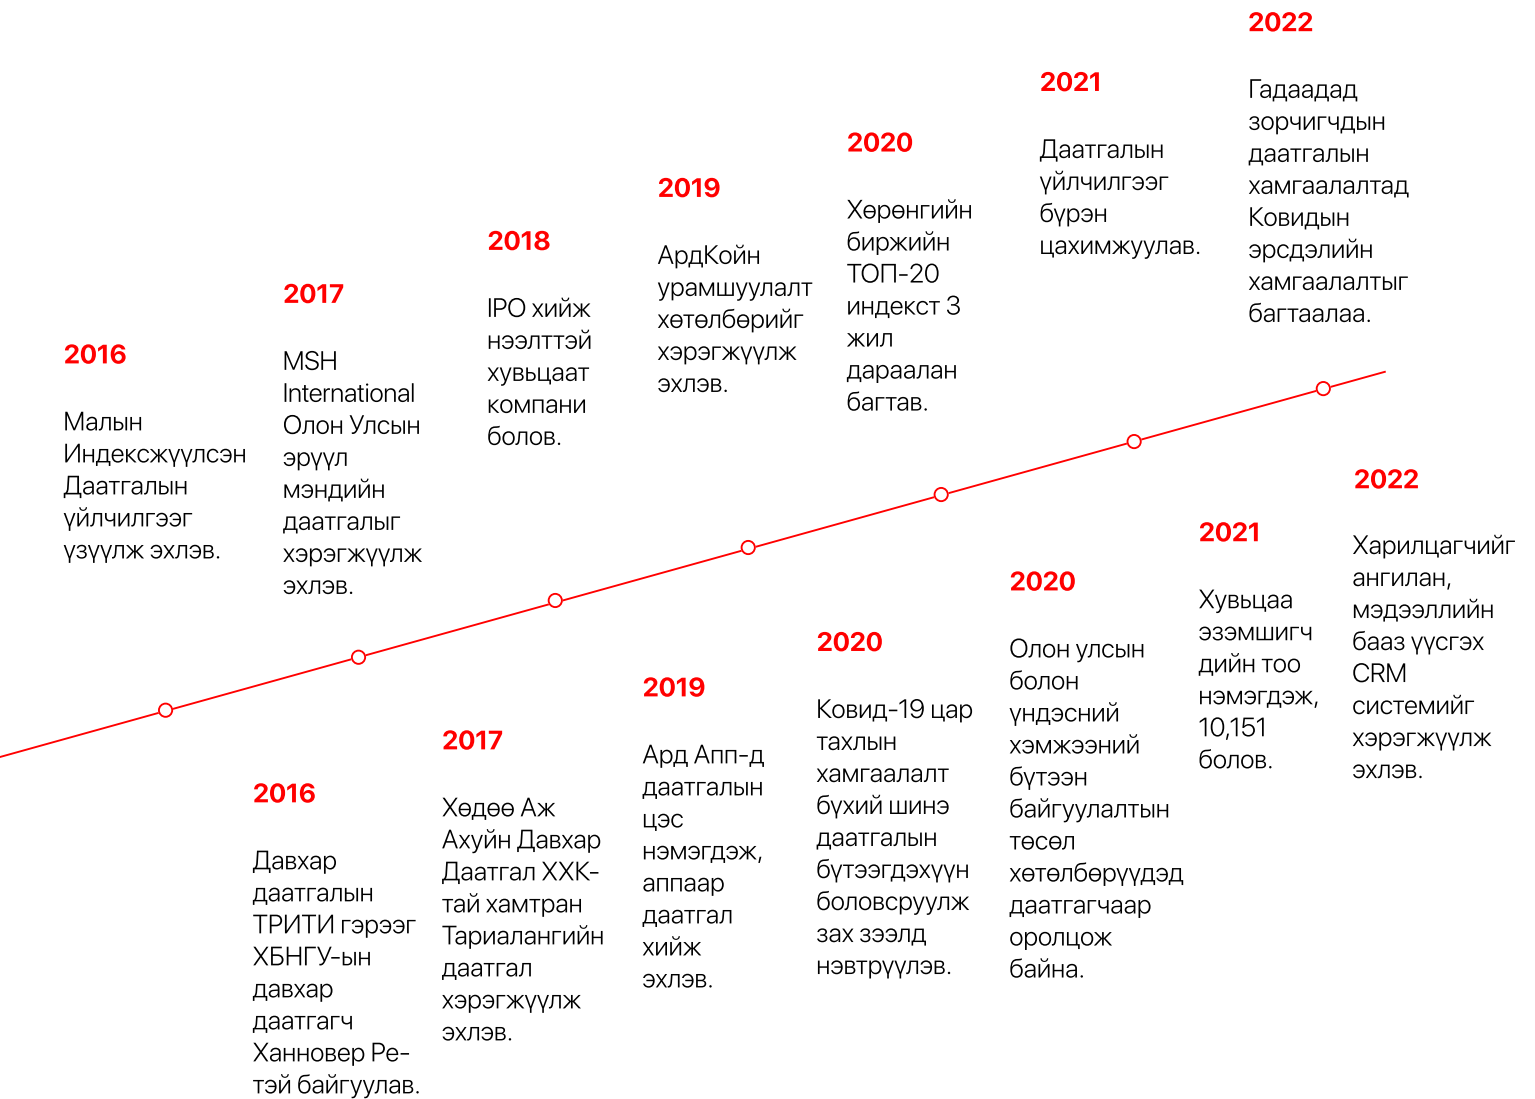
2016

Малын Индексжүүлсэн Даатгалын үйлчилгээг үзүүлж эхлэв.

2017

MSH International Олон Улсын эрүүл мэндийн даатгалыг хэрэгжүүлж эхлэв.

2018

IPO хийж нээлттэй хувьцаат компани болов.

2019

АрдКойн урамшуулалт хөтөлбөрийг хэрэгжүүлж эхлэв.

2020

Хөрөнгийн биржийн ТОП-20 индекст 3 жил дараалан багтав.

2021

Даатгалын үйлчилгээг бүрэн цахимжуулав.

2022

Гадаадад зорчигчдын даатгалын хамгаалалтад Ковидын эрсдэлийн хамгаалалтыг багтаалаа.

2016

Давхар даатгалын ТРИТИ гэрээг ХБНГУ-ын давхар даатгагч Ханновер Ре-тэй байгуулав.

2017

Хөдөө Аж Ахуйн Давхар Даатгал ХХК-тай хамтран Тариалангийн даатгал хэрэгжүүлж эхлэв.

2019

Ард Апп-д даатгалын цэс нэмэгдэж, аппаар даатгал хийж эхлэв.

2020

Ковид-19 цар тахлын хамгаалалт бүхий шинэ даатгалын бүтээгдэхүүн боловсруулж зах зээлд нэвтрүүлэв.

2020

Олон улсын болон үндэсний хэмжээний бүтээн байгуулалтын төсөл хөтөлбөрүүдэд даатгагчаар оролцож байна.

2021

Хувьцаа эзэмшигч дийн тоо нэмэгдэж, 10,151 болов.

2022

Харилцагчийг ангилан, мэдээллийн бааз үүсгэх CRM системийг хэрэгжүүлж эхлэв.